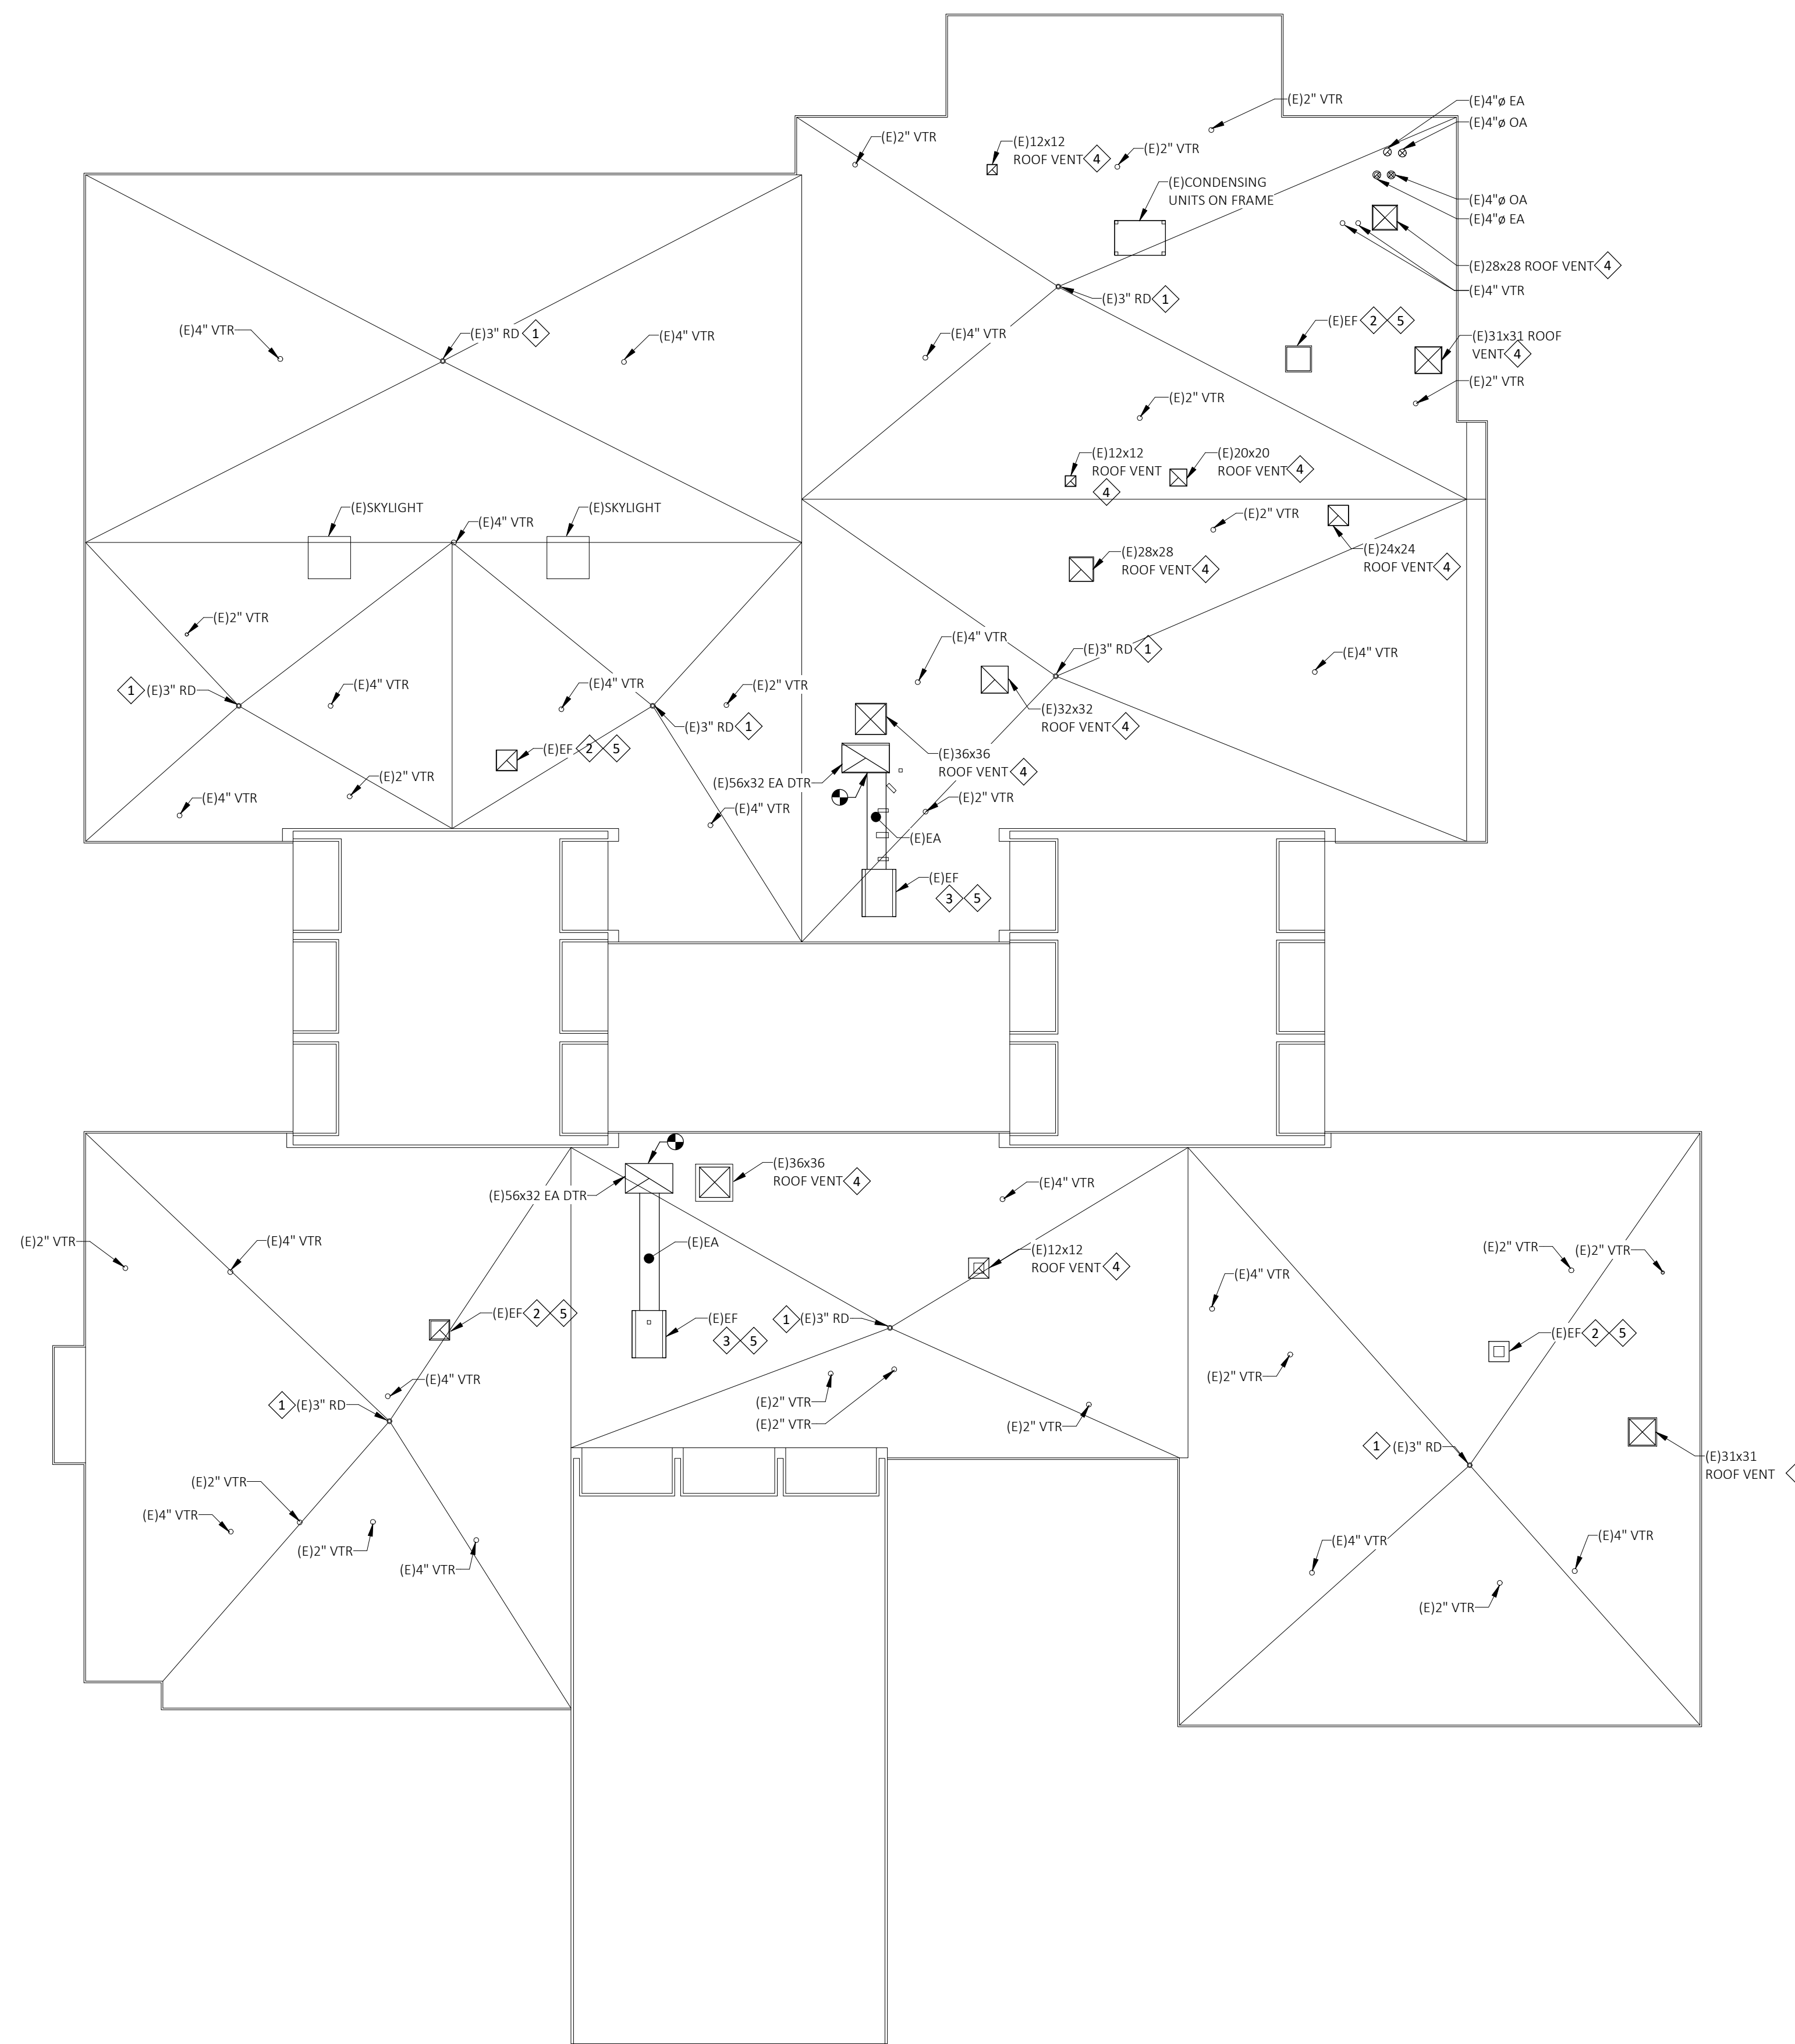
(E)2" VTR
(E)4"ø EA
(E)4"ø OA
(E)2" VTR
(E)12x12 ROOF VENT 4
(E)2" VTR
(E)CONDENSING UNITS ON FRAME
(E)4"ø OA
(E)4"ø EA
(E)28x28 ROOF VENT 4
(E)4" VTR
(E)3" RD 1
(E)4" VTR
(E)3" RD 1
(E)4" VTR
(E)4" VTR
(E)EF 2 5
(E)31x31 ROOF VENT 4
(E)2" VTR
(E)2" VTR
(E)12x12 ROOF VENT 4
(E)20x20 ROOF VENT 4
(E)SKYLIGHT
(E)4" VTR
(E)SKYLIGHT
(E)2" VTR
(E)28x28 ROOF VENT 4
(E)24x24 ROOF VENT 4
(E)2" VTR
(E)4" VTR
(E)3" RD 1
(E)4" VTR
1 (E)3" RD
(E)4" VTR
(E)4" VTR
(E)2" VTR
(E)32x32 ROOF VENT 4
(E)3" RD 1
(E)EF 2 5
(E)2" VTR
(E)36x36 ROOF VENT 4
(E)56x32 EA DTR
(E)4" VTR
(E)2" VTR
(E)4" VTR
(E)EA
(E)EF 3 5
(E)36x36 ROOF VENT 4
(E)56x32 EA DTR
(E)4" VTR
(E)2" VTR
(E)4" VTR
(E)EA
(E)12x12 ROOF VENT 4
(E)2" VTR
(E)2" VTR
(E)4" VTR
(E)EF 2 5
(E)EF 3 5
1 (E)3" RD
(E)EF 2 5
(E)4" VTR
(E)2" VTR
1 (E)3" RD
(E)2" VTR
(E)2" VTR
(E)2" VTR
1 (E)3" RD
(E)31x31 ROOF VENT
(E)2" VTR
(E)4" VTR
(E)2" VTR
(E)4" VTR
(E)4" VTR
(E)4" VTR
(E)2" VTR